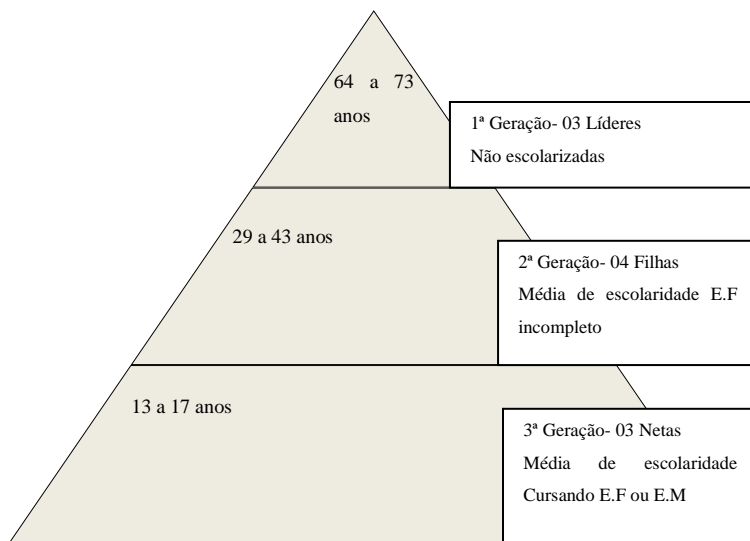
64 a 73 anos

1ª Geração- 03 Líderes
Não escolarizadas

29 a 43 anos

2ª Geração- 04 Filhas
Média de escolaridade E.F incompleto

13 a 17 anos

3ª Geração- 03 Netas
Média de escolaridade Cursando E.F ou E.M